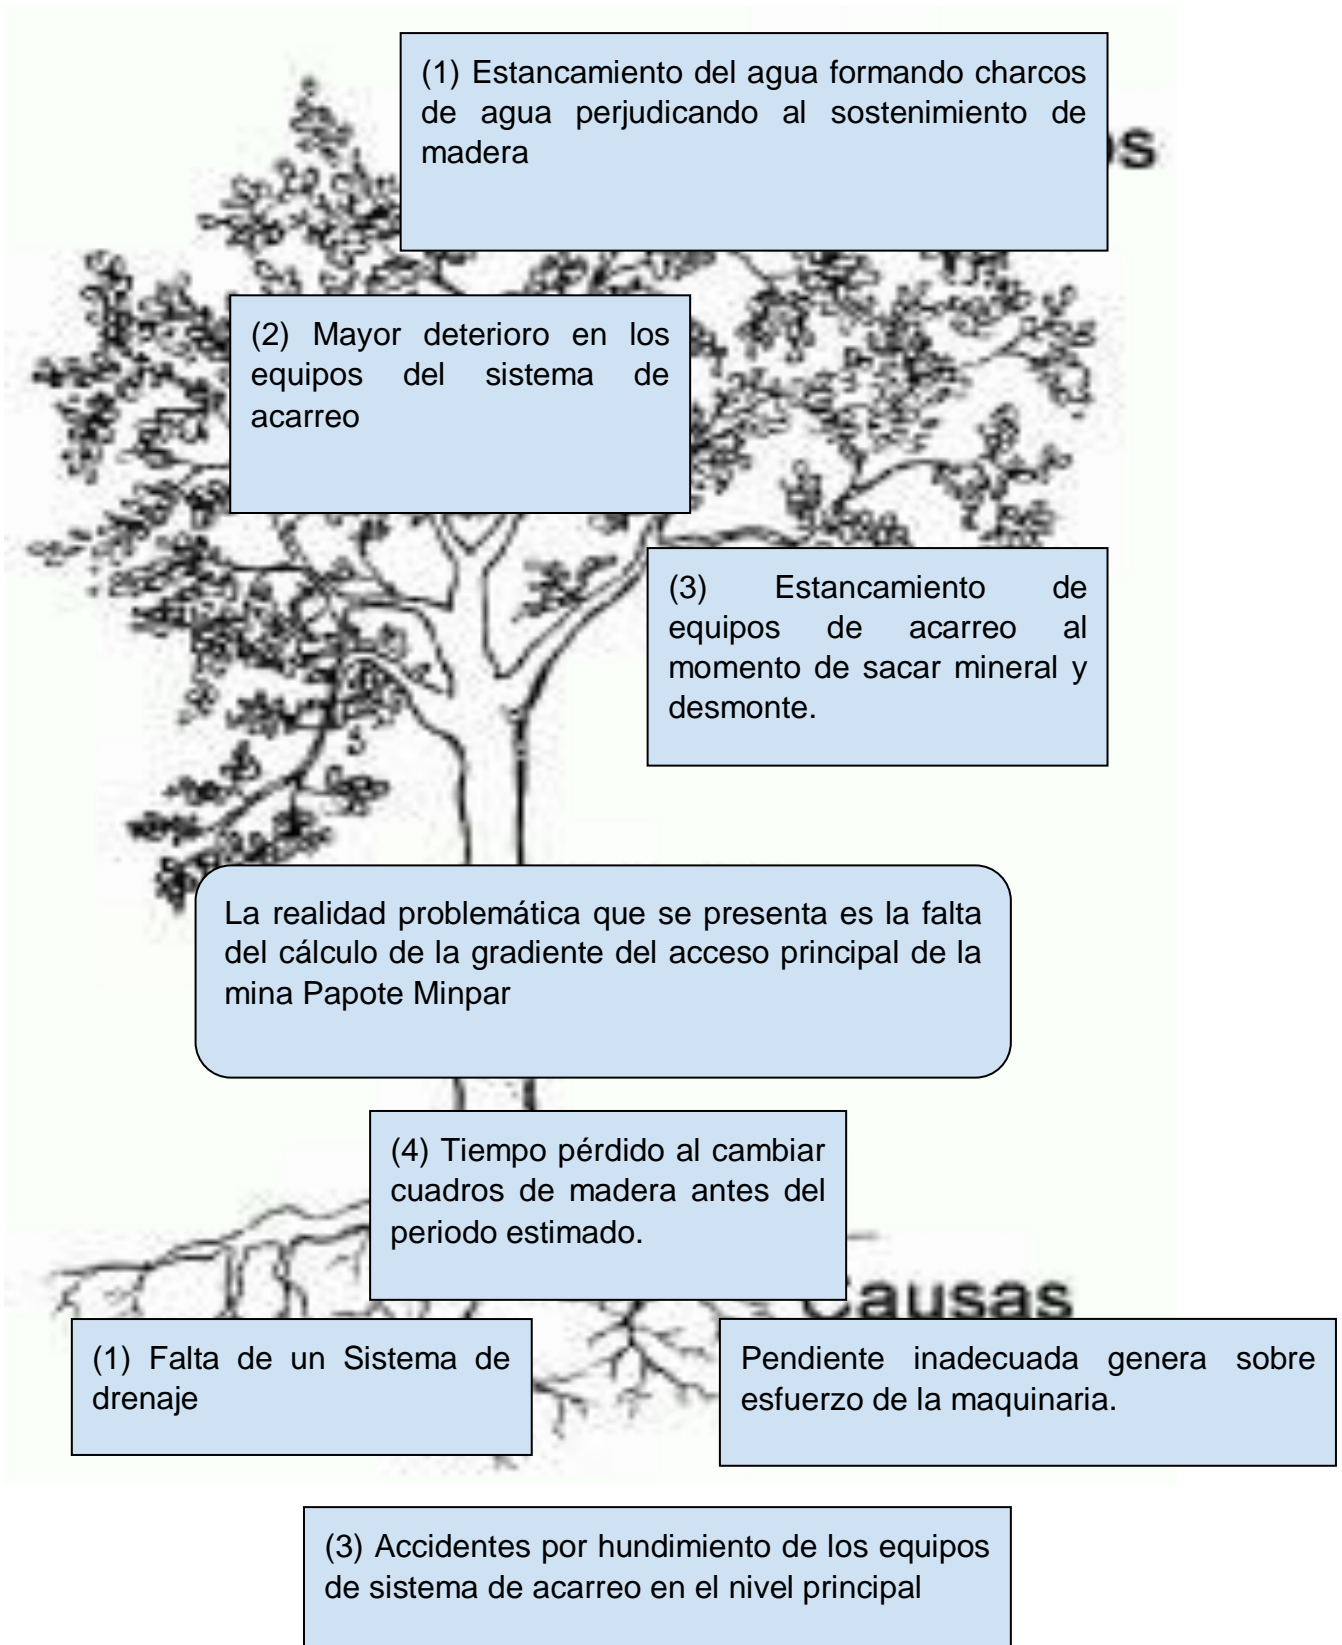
(1) Estancamiento del agua formando charcos de agua perjudicando al sostenimiento de madera

os

(2) Mayor deterioro en los equipos del sistema de acarreo

(3) Estancamiento de equipos de acarreo al momento de sacar mineral y desmonte.

La realidad problemática que se presenta es la falta del cálculo de la gradiente del acceso principal de la mina Papote Minpar

(4) Tiempo pérdido al cambiar cuadros de madera antes del periodo estimado.

Causas

(1) Falta de un Sistema de drenaje

Pendiente inadecuada genera sobre esfuerzo de la maquinaria.

(3) Accidentes por hundimiento de los equipos de sistema de acarreo en el nivel principal